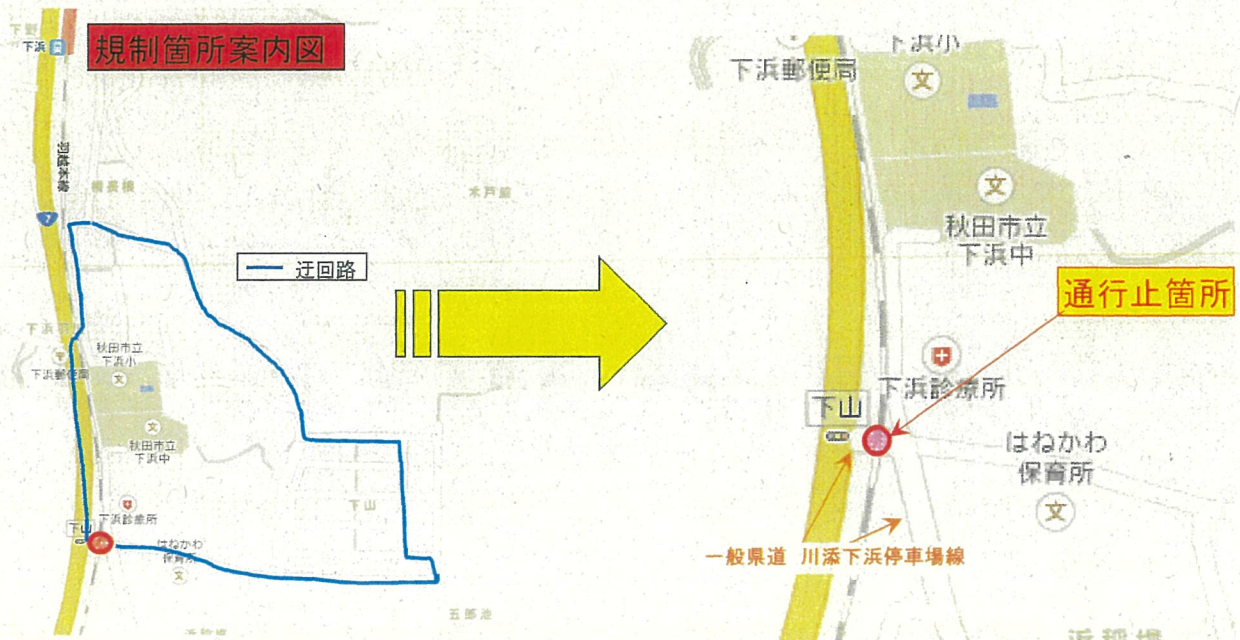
規制箇所案内図

下浜

羽越本線

7

下浜

秋田市立
下浜小

下浜郵便局

秋田市立
下浜中

下浜診療所

下山

はねかわ
保育所

下山

五郎池

迂回路

下浜小

下浜郵便局

秋田市立
下浜中

通行止箇所

下浜診療所

下山

はねかわ
保育所

一般県道 川添下浜停車場線